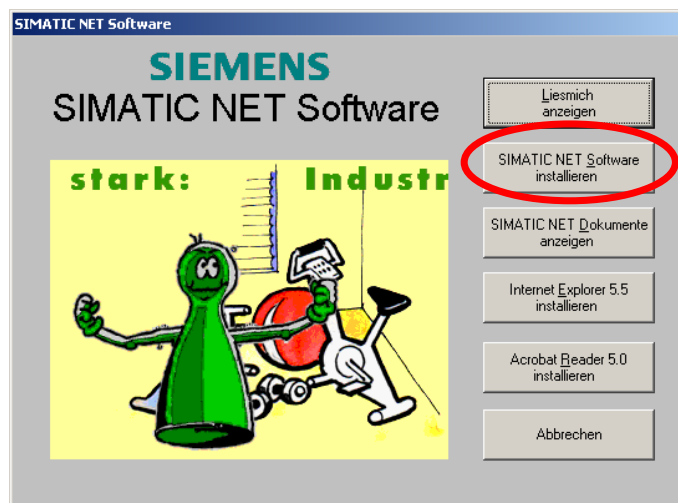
SIMATIC NET Software

SIEMENS
SIMATIC NET Software

stark: Industr

Liesmich anzeigen

SIMATIC NET Software installieren

SIMATIC NET Dokumente anzeigen

Internet Explorer 5.5 installieren

Acrobat Reader 5.0 installieren

Abbrechen